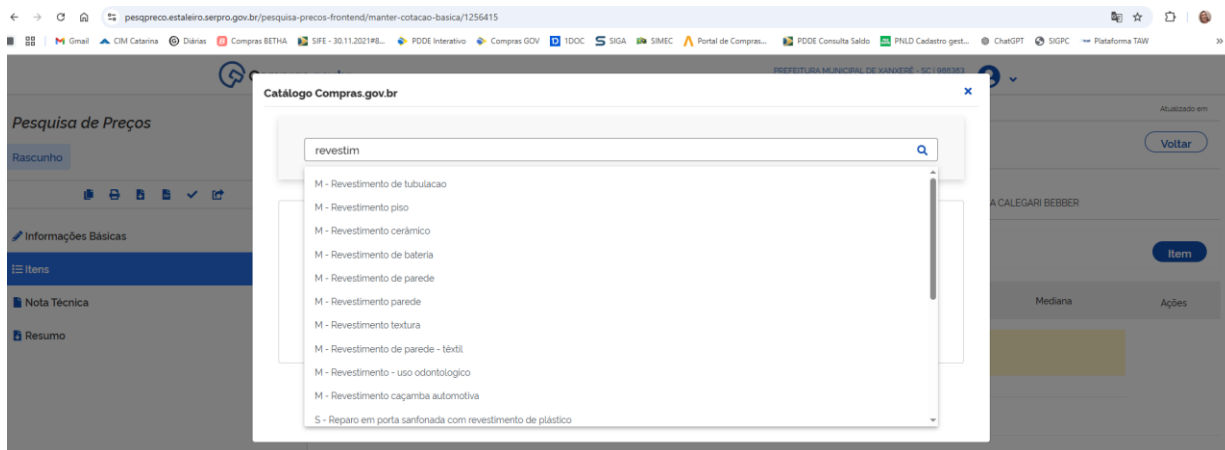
pesqpreco.estaleiro.serpro.gov.br/pesquisa-precos-frontend/manter-cotacao-basica/1256415

Gmail CIM Catarina Diárias Compras BETHA SIFE - 30.11.2021#8... PDDE Interativo Compras GOV 1DOC SIGA SIMEC Portal de Compras... PDDE Consulta Saldo PNLD Cadastro gest... ChatGPT SIGPC Plataforma TAW

PREFEITURA MUNICIPAL DE XANXERÊ - SC | 988383

Pesquisa de Preços

Rascunho

Informações Básicas

Itens

Nota Técnica

Resumo

Atualizado em

Voltar

A CALEGARI BEBBER

Item

Mediana

Ações

Catálogo Compras.gov.br

revestim

M - Revestimento de tubulacao
M - Revestimento piso
M - Revestimento cerâmico
M - Revestimento de bateria
M - Revestimento de parede
M - Revestimento parede
M - Revestimento textura
M - Revestimento de parede - têxtil
M - Revestimento - uso odontologico
M - Revestimento caçamba automotiva
S - Reparo em porta sanfonada com revestimento de plástico